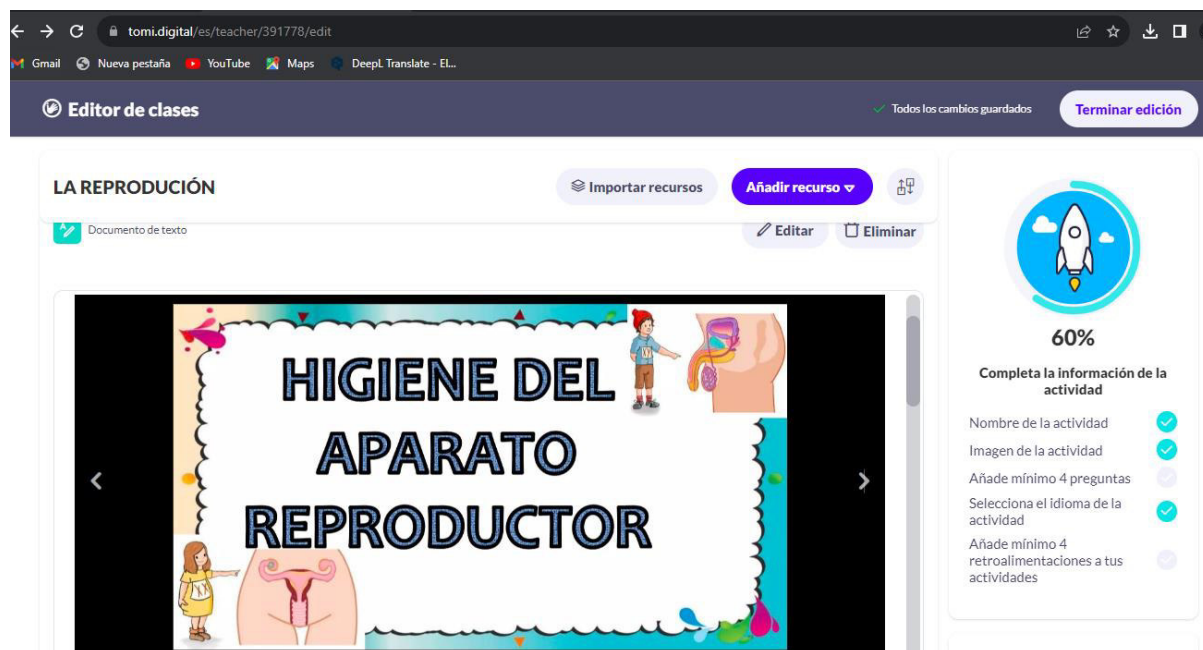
tomi.digital/es/teacher/391778/edit

Gmail Nueva pestaña YouTube Maps DeepL Translate - El...

Editor de clases

Todos los cambios guardados

Terminar edición

LA REPRODUCIÓN

Importar recursos

Añadir recurso

Documento de texto

Editar

Eliminar

HIGIENE DEL APARATO REPRODUCTOR

60%

Completa la información de la actividad

Nombre de la actividad

Imagen de la actividad

Añade mínimo 4 preguntas

Selecciona el idioma de la actividad

Añade mínimo 4 retroalimentaciones a tus actividades